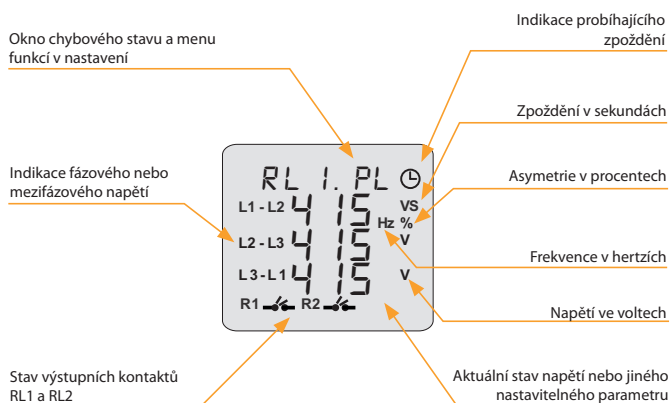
Indikace probíhajícího zpoždění

Okno chybového stavu a menu funkcí v nastavení

Zpoždění v sekundách

Asymetrie v procentech

Indikace fázového nebo mezifázového napětí

RL 1. PL

L1 - L2 415

L2 - L3 415

L 3 - L1 415

VS

%

Hz

V

V

R1

R2

Frekvence v hertzích

Napětí ve voltech

Stav výstupních kontaktů RL1 a RL2

Aktuální stav napětí nebo jiného nastavitelného parametru